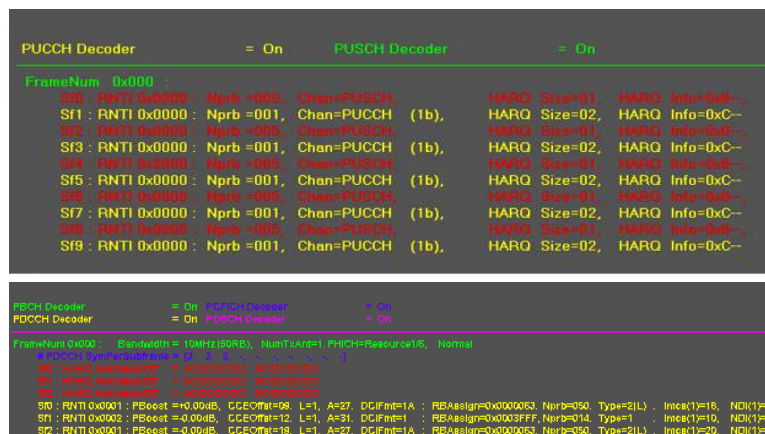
PUCCH Decoder = On PUSCH Decoder = On

FrameNum 0x000 :
Sf0 : RNTI 0x0000 : Nprb =005, Chan=PUSCH, HARQ Size=01, HARQ Info=0x8--,
Sf1 : RNTI 0x0000 : Nprb =001, Chan=PUCCH (1b), HARQ Size=02, HARQ Info=0xC--
Sf2 : RNTI 0x0000 : Nprb =005, Chan=PUSCH, HARQ Size=01, HARQ Info=0x0--,
Sf3 : RNTI 0x0000 : Nprb =001, Chan=PUCCH (1b), HARQ Size=02, HARQ Info=0xC--
Sf4 : RNTI 0x0000 : Nprb =005, Chan=PUSCH, HARQ Size=01, HARQ Info=0x8--,
Sf5 : RNTI 0x0000 : Nprb =001, Chan=PUCCH (1b), HARQ Size=02, HARQ Info=0xC--
Sf6 : RNTI 0x0000 : Nprb =005, Chan=PUSCH, HARQ Size=01, HARQ Info=0x8--,
Sf7 : RNTI 0x0000 : Nprb =001, Chan=PUCCH (1b), HARQ Size=02, HARQ Info=0xC--
Sf8 : RNTI 0x0000 : Nprb =005, Chan=PUSCH, HARQ Size=01, HARQ Info=0x8--,
Sf9 : RNTI 0x0000 : Nprb =001, Chan=PUCCH (1b), HARQ Size=02, HARQ Info=0xC--

PBCH Decoder = On PCFICH Decoder = On
PDCCH Decoder = On PDSCH Decoder = On

FrameNum 0x000 : Bandwidth = 10MHz(50RB), NumTxAnt=1, PHICH=Resource1/6, Normal
# PDCCH SymPerSubframe = [3, 3, 3, -, -, -, -, -, -, -]
Sf0 : HARQ Ack/Nack/DTX = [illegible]
Sf1 : HARQ Ack/Nack/DTX = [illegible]
Sf2 : HARQ Ack/Nack/DTX = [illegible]
Sf0 : RNTI 0x0001 : PBoost =0.00dB, CCEOffset=08, L=1, A=27, DCIFmt=1A : RBAssign=0x0000053, Nprb=050, Type=2(L) , Imcs(1)=16, NDI(1)=
Sf1 : RNTI 0x0002 : PBoost =-0.00dB, CCEOffset=12, L=1, A=31, DCIFmt=1A : RBAssign=0x0003FFF, Nprb=014, Type=1 , Imcs(1)=10, NDI(1)=
Sf2 : RNTI 0x0001 : PBoost =-0.00dB, CCEOffset=18, L=1, A=27, DCIFmt=1A : RBAssign=0x0000053, Nprb=050, Type=2(L) , Imcs(1)=20, NDI(1)=